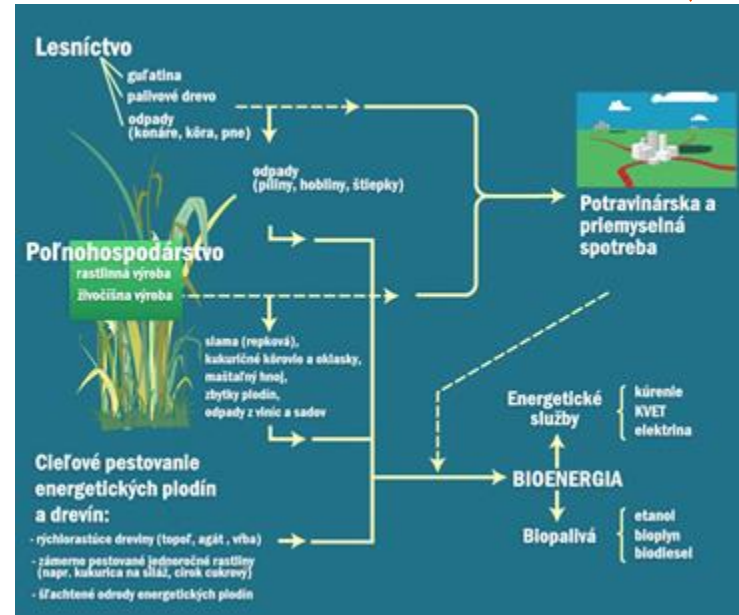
Lesníctvo
guľatina
palivové drevo
odpady (konáre, kôra, pne)

odpady (piliny, hobliny, štiepky)

Potravinárska a priemyselná spotreba

Poľnohospodárstvo
rastlinná výroba
živočíšna výroba

slama (repková), kukuričné kôrovie a oklasky, maštaľný hnoj, zbytky plodín, odpady z viníc a sadov

Energetické služby
kúrenie
KVET
elektrina

Cieľové pestovanie energetických plodín a drevín:
- rýchlorastúce dreviny (topoľ, agát, vŕba)
- zámerne pestované jednoročné rastliny (napr. kukurica na siláž, cirok cukrový)
- šľachtené odrody energetických plodín

BIOENERGIA

Biopalivá
etanol
bioplyn
biodiesel